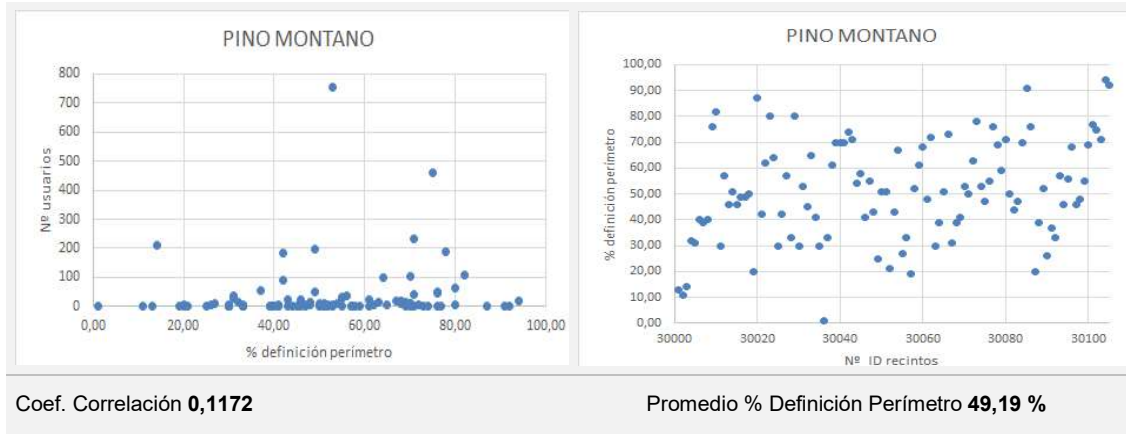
PINO MONTANO

800
700
600
500
400
300
200
100
0

Nº usuarios

0,00
20,00
40,00
60,00
80,00
100,00

% definición perímetro

PINO MONTANO

100,00
90,00
80,00
70,00
60,00
50,00
40,00
30,00
20,00
10,00
0,00

% definición perímetro

30000
30020
30040
30060
30080
30100

Nº ID recintos

Coef. Correlación **0,1172**

Promedio % Definición Perímetro **49,19 %**